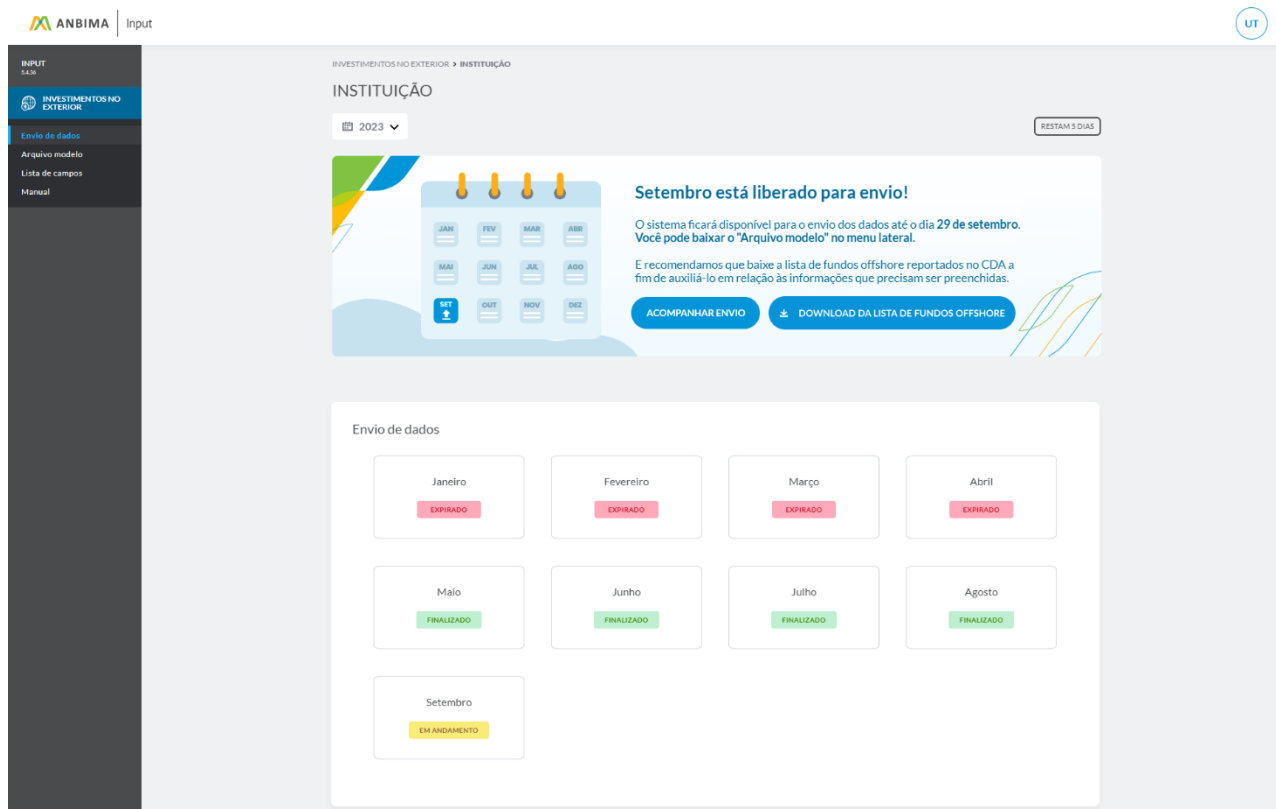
ANBIMA | Input

UT

INPUT
5.4.36

INVESTIMENTOS NO EXTERIOR

Envio de dados
Arquivo modelo
Lista de campos
Manual

INVESTIMENTOS NO EXTERIOR > INSTITUIÇÃO

INSTITUIÇÃO

2023

RESTAM 5 DIAS

JAN FEV MAR ABR
MAI JUN JUL AGO
SET OUT NOV DEZ

Setembro está liberado para envio!

O sistema ficará disponível para o envio dos dados até o dia **29 de setembro**. **Você pode baixar o "Arquivo modelo" no menu lateral.**

E recomendamos que baixe a lista de fundos offshore reportados no CDA a fim de auxiliá-lo em relação às informações que precisam ser preenchidas.

ACOMPANHAR ENVIO

DOWNLOAD DA LISTA DE FUNDOS OFFSHORE

Envio de dados

Janeiro
EXPIRADO

Fevereiro
EXPIRADO

Março
EXPIRADO

Abril
EXPIRADO

Maio
FINALIZADO

Junho
FINALIZADO

Julho
FINALIZADO

Agosto
FINALIZADO

Setembro
EM ANDAMENTO